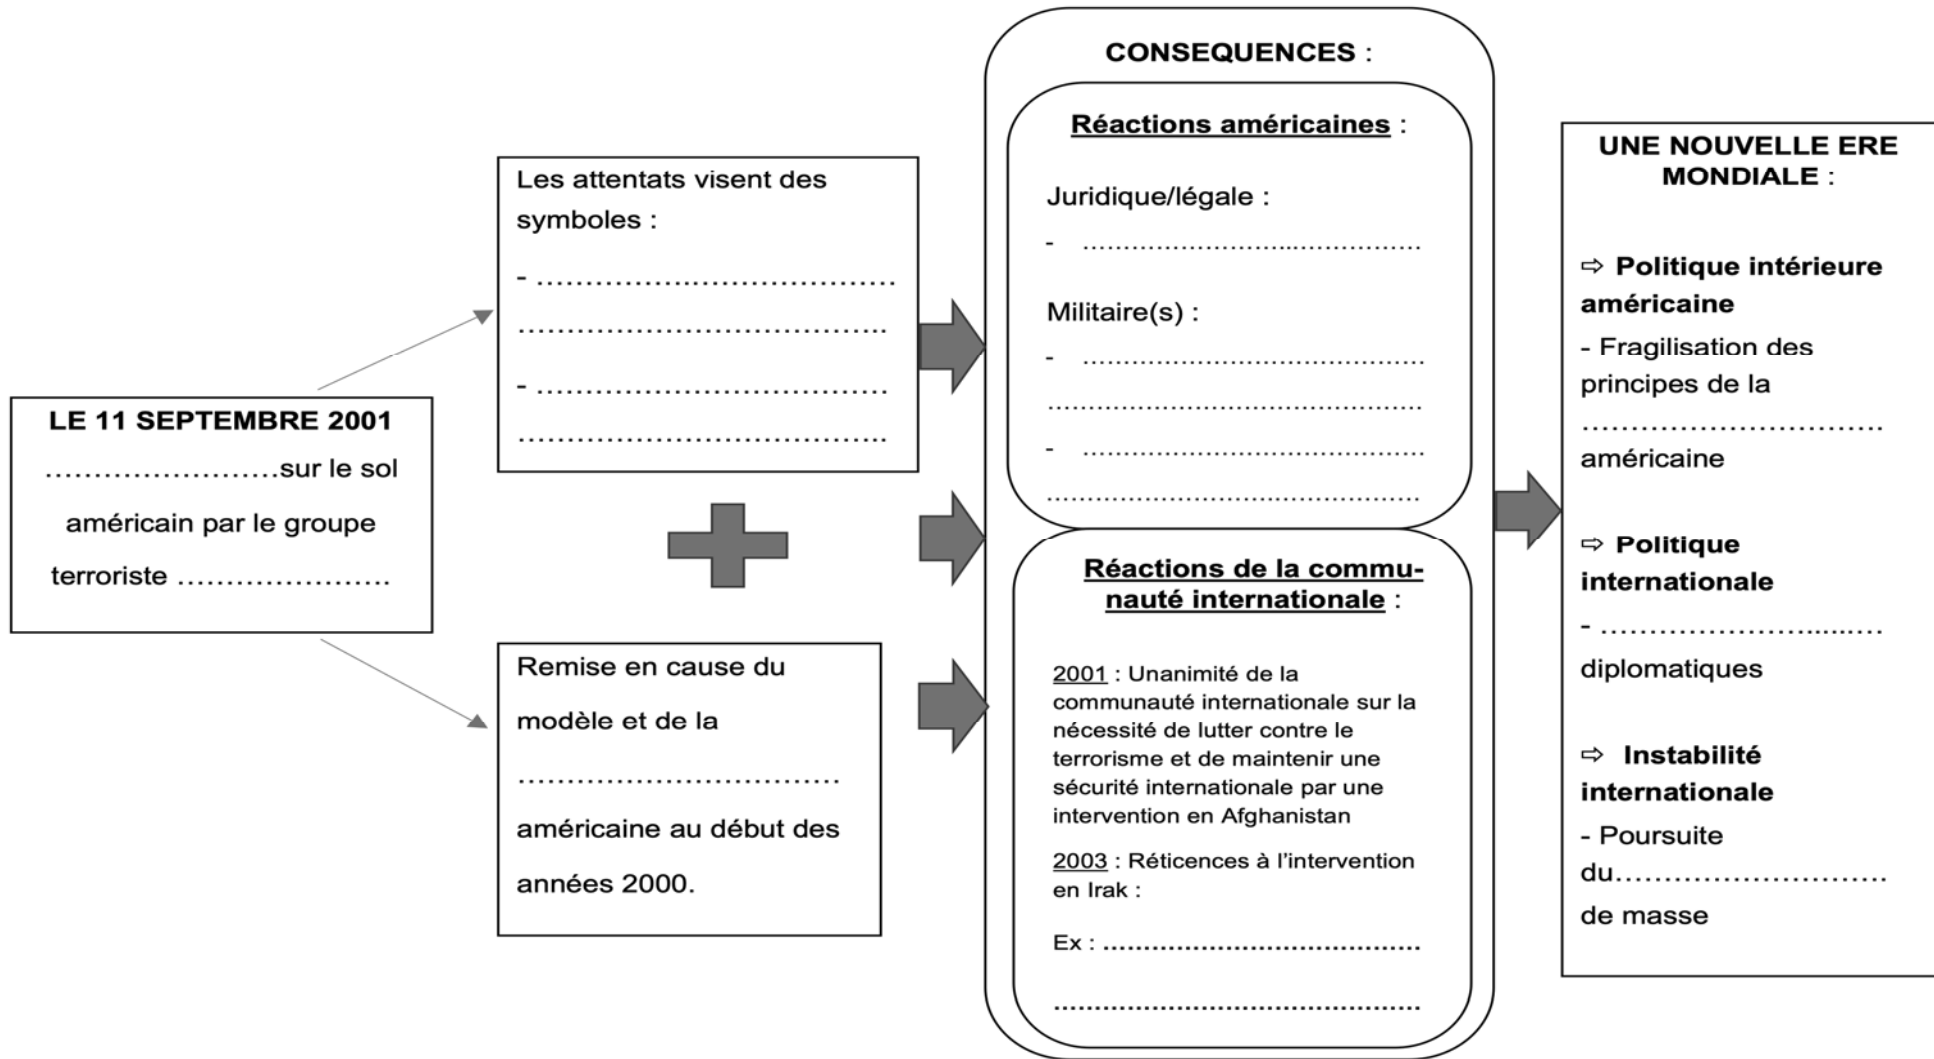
LE 11 SEPTEMBRE 2001
……………………sur le sol américain par le groupe terroriste …………………

Les attentats visent des symboles :

- ……………………………………
……………………………………

- ……………………………………
……………………………………

Remise en cause du modèle et de la
……………………………
américaine au début des années 2000.

CONSEQUENCES :

Réactions américaines :

Juridique/légale :

- ……………………………………

Militaire(s) :

- ……………………………………
……………………………………

- ……………………………………
……………………………………

Réactions de la communauté internationale :

2001 : Unanimité de la communauté internationale sur la nécessité de lutter contre le terrorisme et de maintenir une sécurité internationale par une intervention en Afghanistan

2003 : Réticences à l'intervention en Irak :

Ex : ……………………………………
……………………………………

UNE NOUVELLE ERE MONDIALE :

⇨ Politique intérieure américaine

- Fragilisation des principes de la
…………………………
américaine

⇨ Politique internationale

- ……………………………
diplomatiques

⇨ Instabilité internationale

- Poursuite du…………………………
de masse